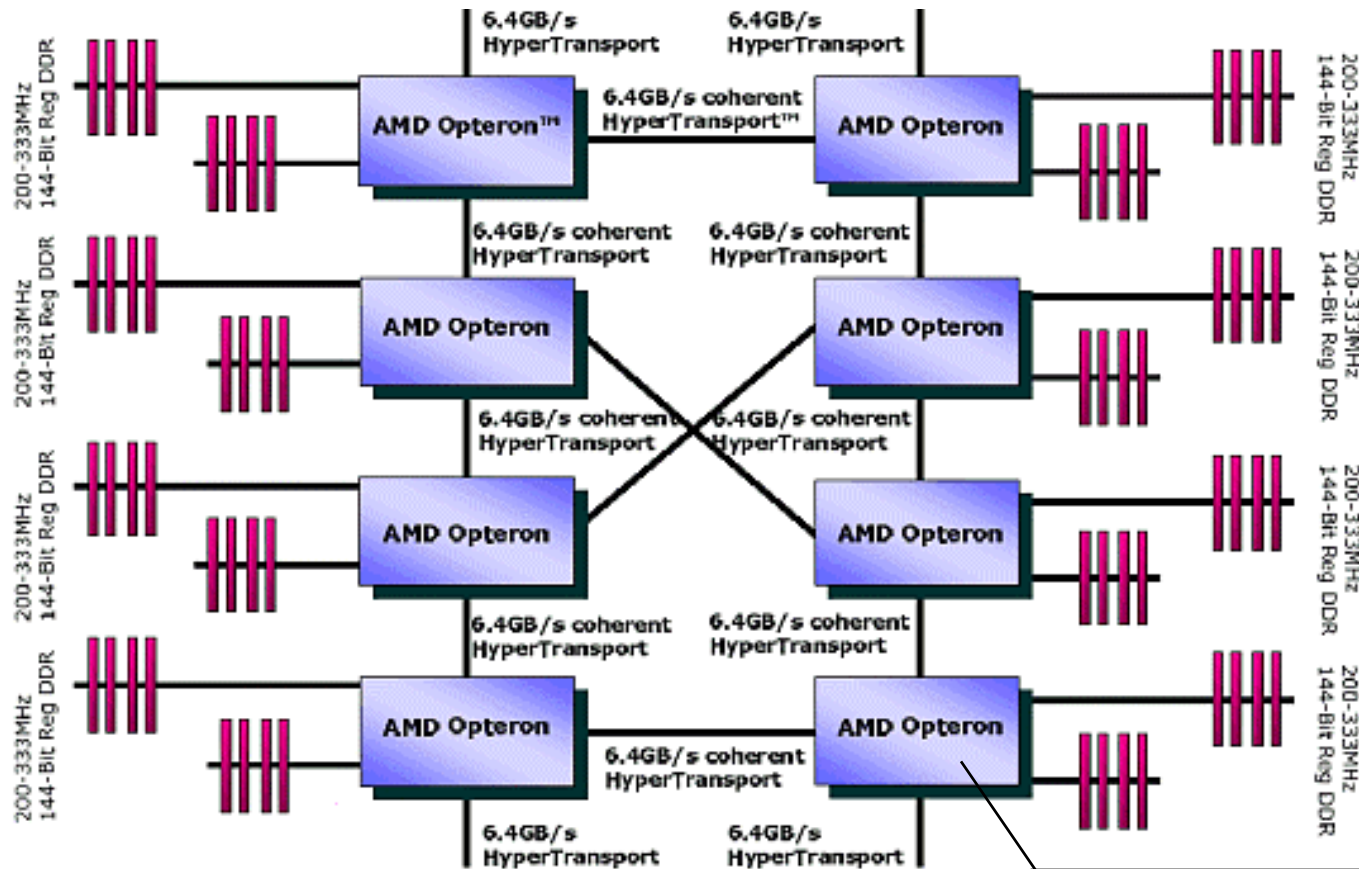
200-333MHz
144-Bit Reg DDR

6.4GB/s
HyperTransport

6.4GB/s
HyperTransport

200-333MHz
144-Bit Reg DDR

AMD Opteron™

6.4GB/s coherent
HyperTransport™

AMD Opteron

6.4GB/s coherent
HyperTransport

6.4GB/s coherent
HyperTransport

200-333MHz
144-Bit Reg DDR

AMD Opteron

AMD Opteron

200-333MHz
144-Bit Reg DDR

6.4GB/s coherent
HyperTransport

6.4GB/s coherent
HyperTransport

200-333MHz
144-Bit Reg DDR

AMD Opteron

AMD Opteron

200-333MHz
144-Bit Reg DDR

6.4GB/s coherent
HyperTransport

6.4GB/s coherent
HyperTransport

200-333MHz
144-Bit Reg DDR

AMD Opteron

6.4GB/s coherent
HyperTransport

AMD Opteron

200-333MHz
144-Bit Reg DDR

6.4GB/s
HyperTransport

6.4GB/s
HyperTransport